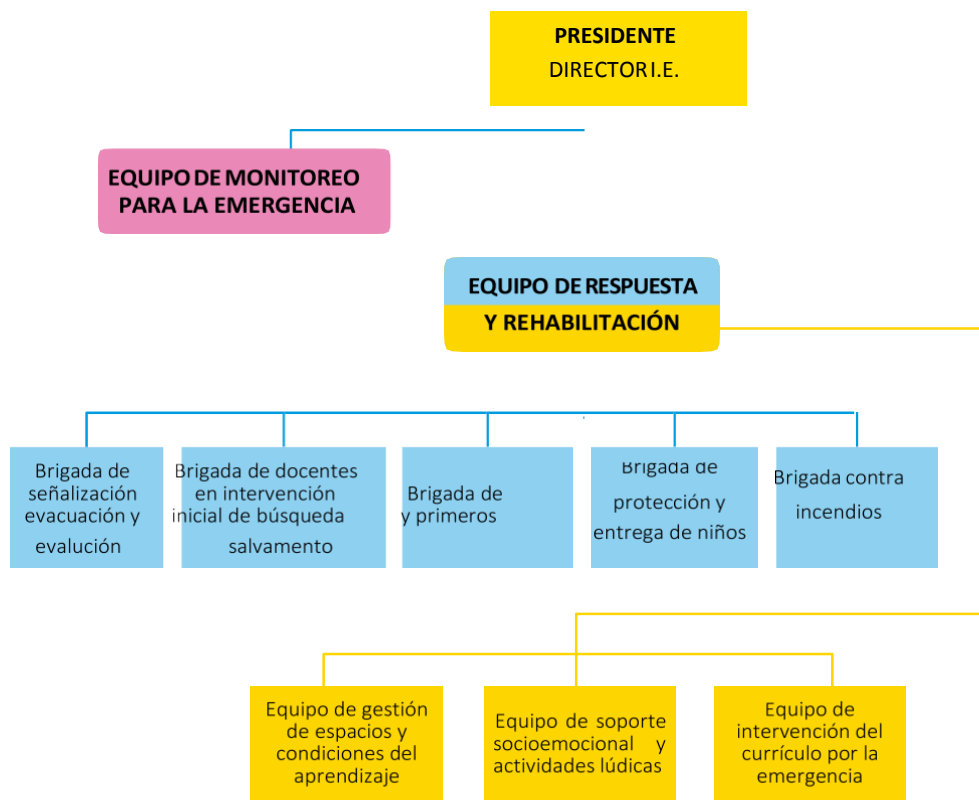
PRESIDENTE
DIRECTOR I.E.

EQUIPO DE MONITOREO PARA LA EMERGENCIA

EQUIPO DE RESPUESTA
Y REHABILITACIÓN

Brigada de señalización evacuación y evalución

Brigada de docentes en intervención inicial de búsqueda salvamento

Brigada de y primeros

Brigada de protección y entrega de niños

Brigada contra incendios

Equipo de gestión de espacios y condiciones del aprendizaje

Equipo de soporte socioemocional y actividades lúdicas

Equipo de intervención del currículo por la emergencia